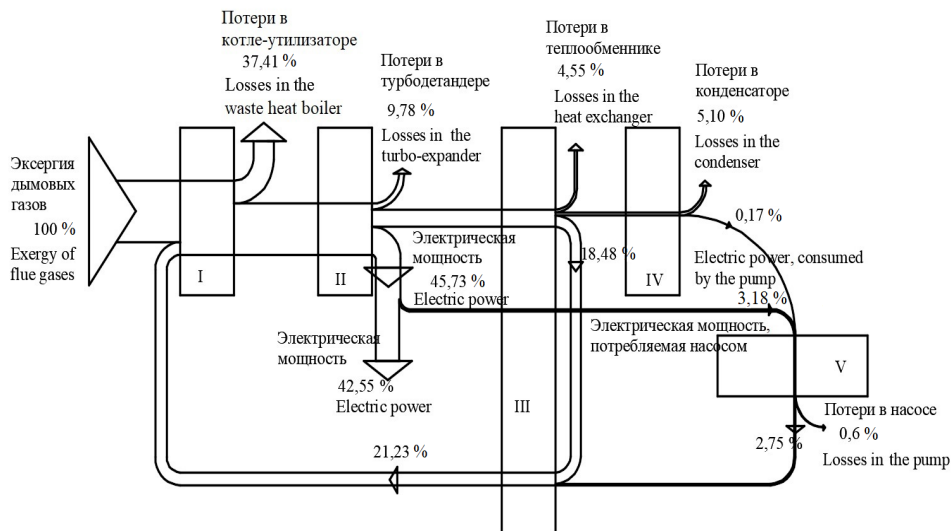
Потери в котле-утилизаторе
37,41 %
Losses in the waste heat boiler

Потери в турбодетандере
9,78 %
Losses in the turbo-expander

Потери в теплообменнике
4,55 %
Losses in the heat exchanger

Потери в конденсаторе
5,10 %
Losses in the condenser

Эксергия дымовых газов
100 %
Exergy of flue gases

I

II

III

IV

V

Электрическая мощность
45,73 %
Electric power

18,48 %

0,17 %

Electric power, consumed by the pump
3,18 %

Электрическая мощность, потребляемая насосом

Электрическая мощность
42,55 %
Electric power

Потери в насосе
0,6 %
Losses in the pump

2,75 %

21,23 %